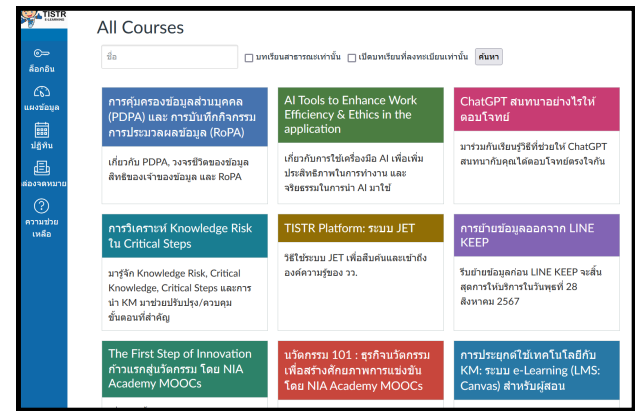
TISTR E-LEARNING

ล็อกอิน

แผงข้อมูล

ปฏิทิน

กล่องจดหมาย

ความช่วยเหลือ

All Courses

ชื่อ

บทเรียนสาธารณะเท่านั้น

เปิดบทเรียนที่ลงทะเบียนเท่านั้น

ค้นหา

การคุ้มครองข้อมูลส่วนบุคคล (PDPA) และ การบันทึกกิจกรรมการประมวลผลข้อมูล (RoPA)

เกี่ยวกับ PDPA, วงจรชีวิตของข้อมูล สิทธิของเจ้าของข้อมูล และ RoPA

AI Tools to Enhance Work Efficiency & Ethics in the application

เกี่ยวกับการใช้เครื่องมือ AI เพื่อเพิ่มประสิทธิภาพในการทำงาน และจริยธรรมในการนำ AI มาใช้

ChatGPT สนทนาอย่างไรให้ตอบโจทย์

มาร่วมกันเรียนรู้วิธีที่ช่วยให้ ChatGPT สนทนากับคุณได้ตอบโจทย์ตรงใจกัน

การวิเคราะห์ Knowledge Risk ใน Critical Steps

มารู้จัก Knowledge Risk, Critical Knowledge, Critical Steps และการนำ KM มาช่วยปรับปรุง/ควบคุมขั้นตอนที่สำคัญ

TISTR Platform: ระบบ JET

วิธีใช้ระบบ JET เพื่อสืบค้นและเข้าถึงองค์ความรู้ของ วว.

การย้ายข้อมูลออกจาก LINE KEEP

รีบย้ายข้อมูลก่อน LINE KEEP จะสิ้นสุดการให้บริการในวันพุธที่ 28 สิงหาคม 2567

The First Step of Innovation ก้าวแรกสู่นวัตกรรม โดย NIA Academy MOOCs

นวัตกรรม 101 : ธุรกิจนวัตกรรมเพื่อสร้างศักยภาพการแข่งขัน โดย NIA Academy MOOCs

การประยุกต์ใช้เทคโนโลยีกับ KM: ระบบ e-Learning (LMS: Canvas) สำหรับผู้สอน